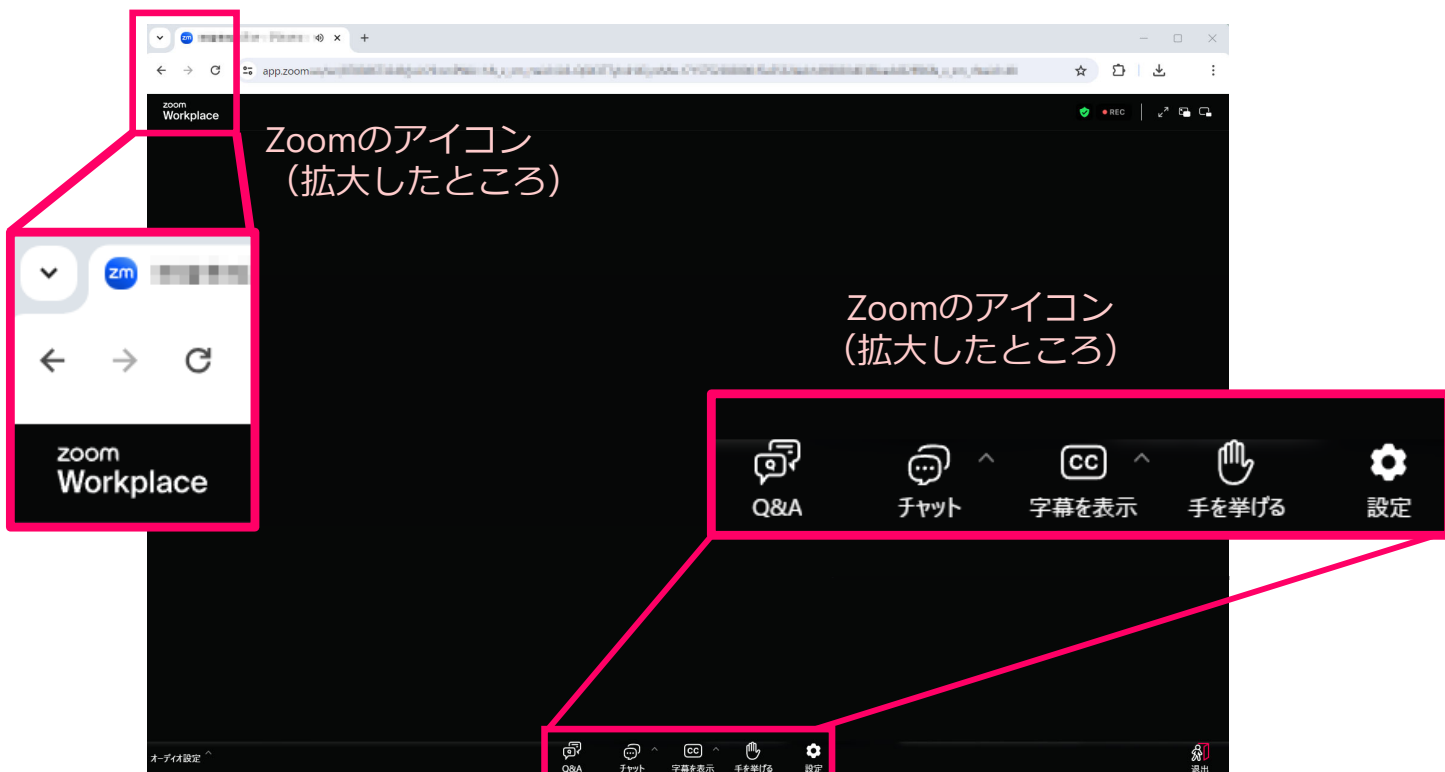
zm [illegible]

app.zoom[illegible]

zoom
Workplace

REC

Zoomのアイコン
（拡大したところ）

zm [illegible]

zoom
Workplace

Zoomのアイコン
（拡大したところ）

Q&A
チャット
字幕を表示
手を挙げる
設定

オーディオ設定

Q&A
チャット
字幕を表示
手を挙げる
設定

退出